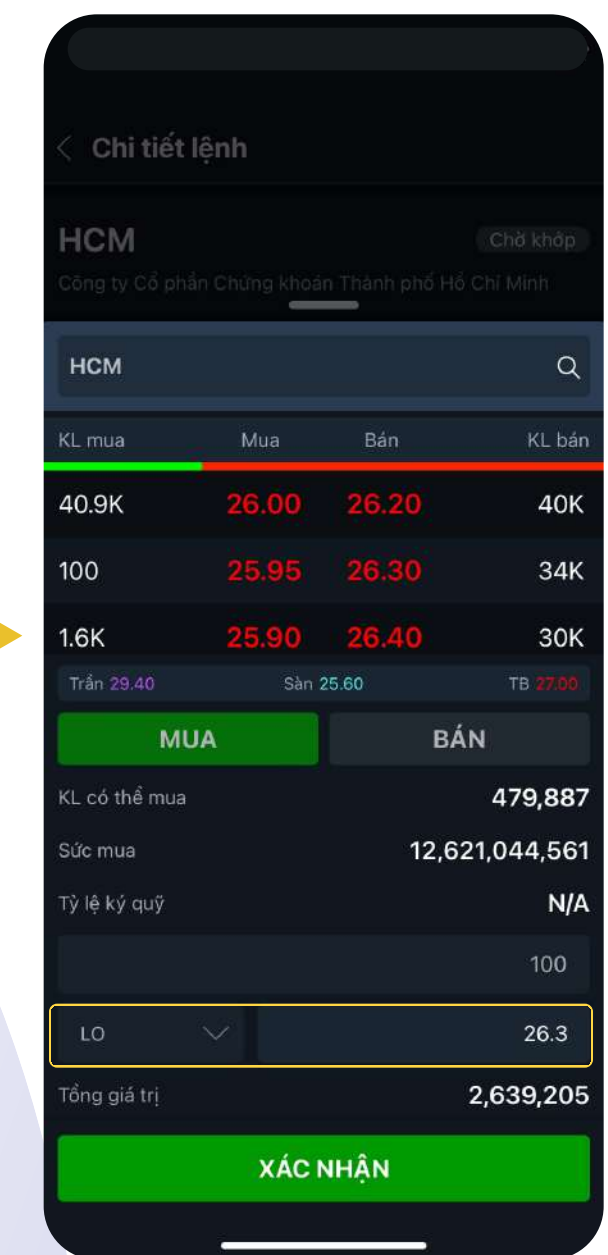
Chi tiết lệnh

HCM

Chờ khớp

Công ty Cổ phần Chứng khoán Thành phố Hồ Chí Minh

HCM

| KL mua | Mua | Bán | KL bán |
|---|---|---|---|
| 40.9K | 26.00 | 26.20 | 40K |
| 100 | 25.95 | 26.30 | 34K |
| 1.6K | 25.90 | 26.40 | 30K |

Trần 29.40 Sàn 25.60 TB 27.00

MUA

BÁN

KL có thể mua 479,887

Sức mua 12,621,044,561

Tỷ lệ ký quỹ N/A

100

LO

26.3

Tổng giá trị 2,639,205

XÁC NHẬN